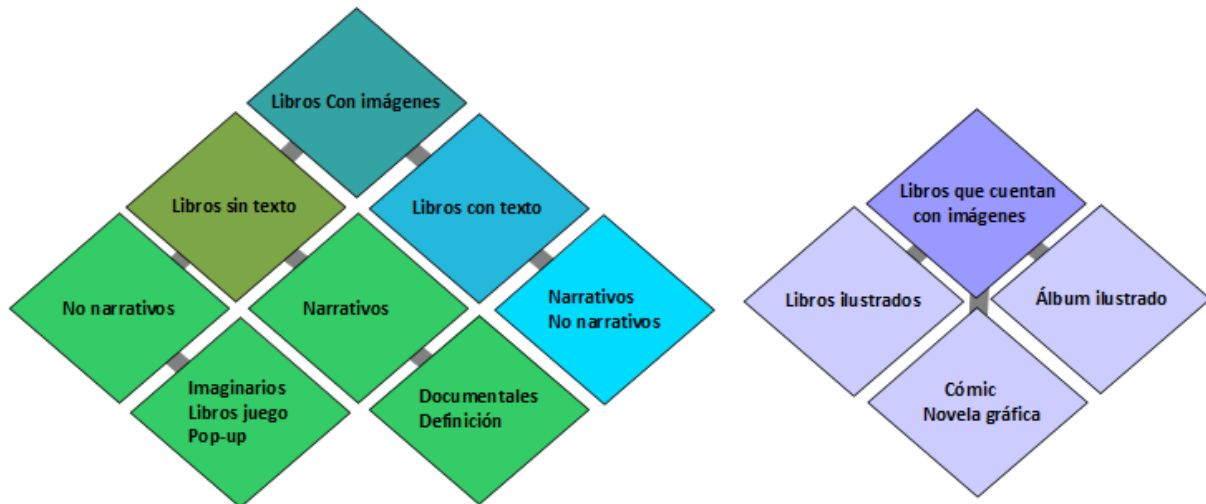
Libros Con imágenes

Libros sin texto

Libros con texto

No narrativos

Narrativos

Narrativos
No narrativos

Imaginarios
Libros juego
Pop-up

Documentales
Definición

Libros que cuentan con imágenes

Libros ilustrados

Álbum ilustrado

Cómic
Novela gráfica